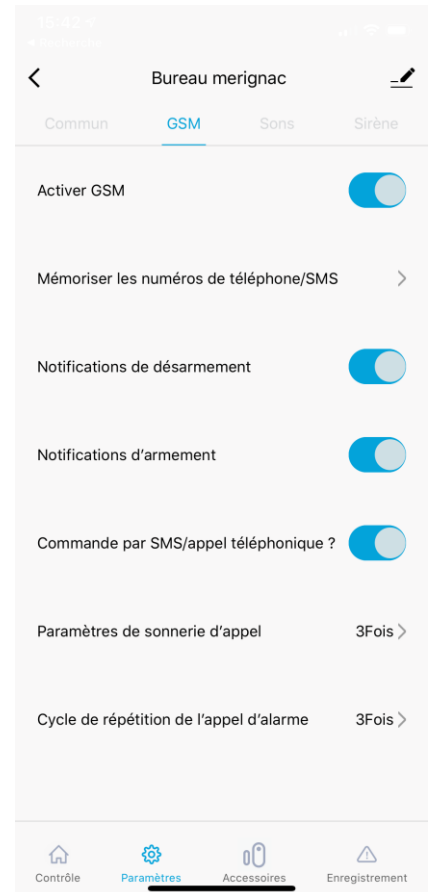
15:42
Bureau merignac

Commun GSM Sons Sirène

Activer GSM

Mémoriser les numéros de téléphone/SMS

Notifications de désarmement

Notifications d'armement

Commande par SMS/appel téléphonique ?

Paramètres de sonnerie d'appel 3Fois

Cycle de répétition de l'appel d'alarme 3Fois

Contrôle Paramètres Accessoires Enregistrement